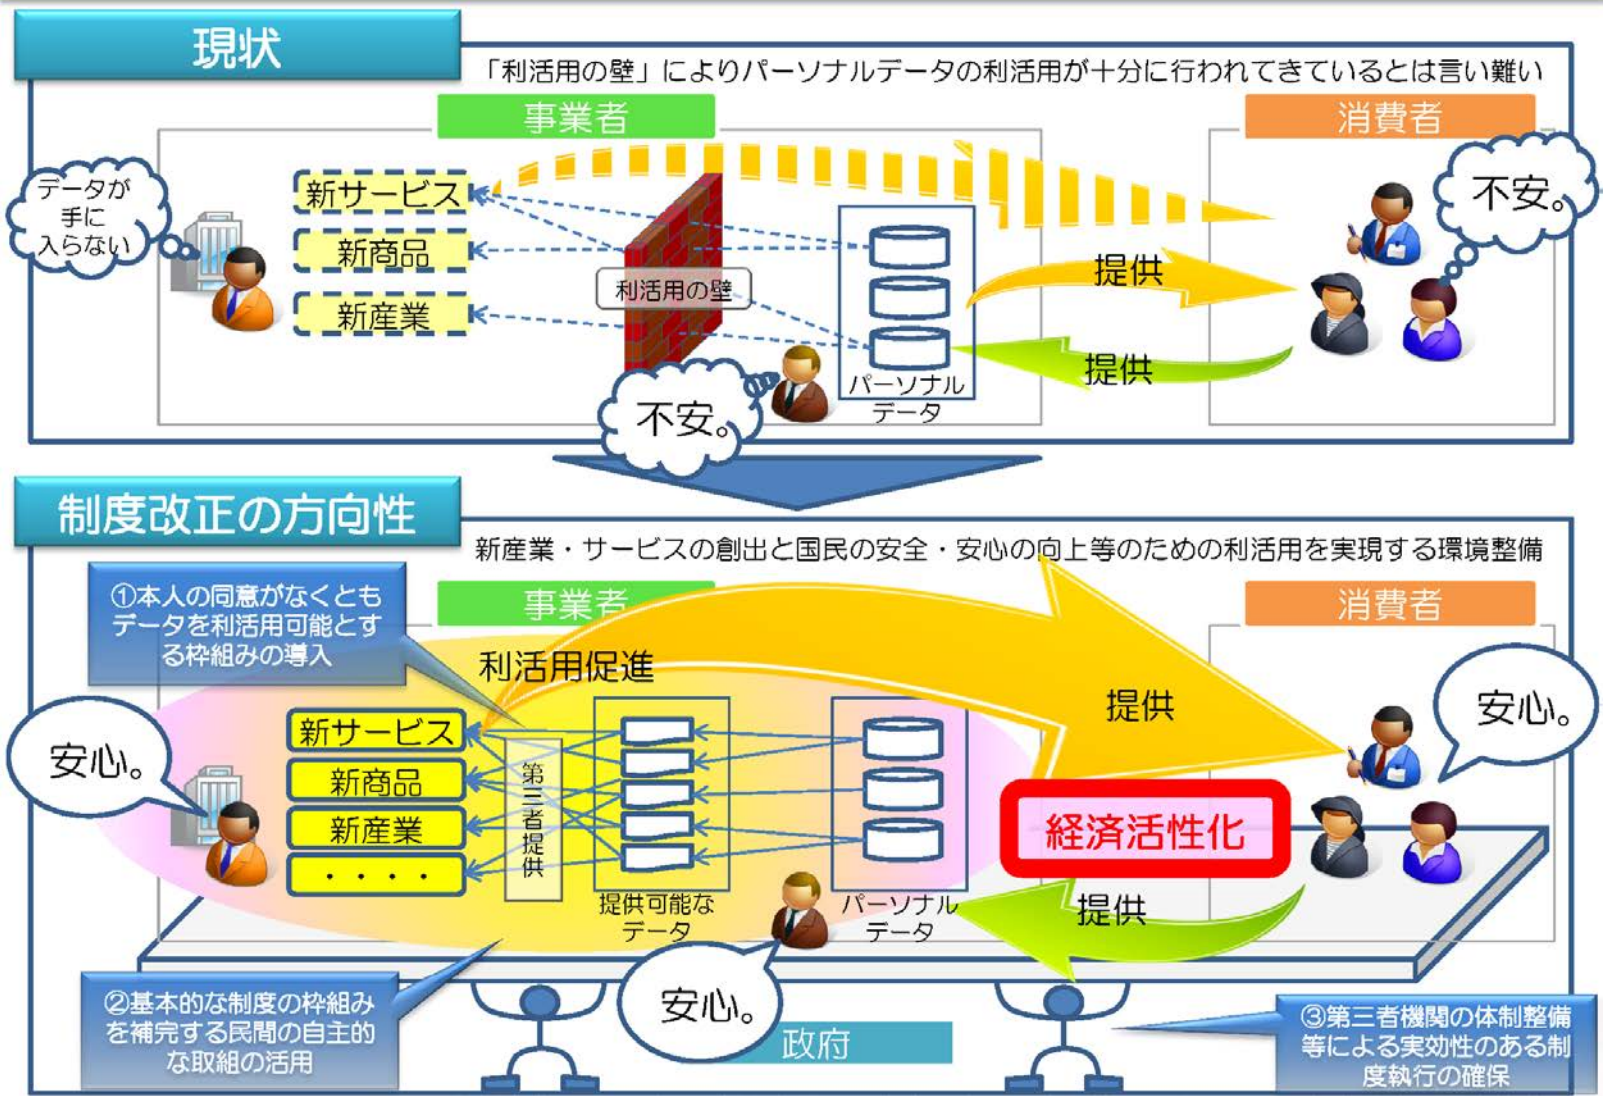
現状

「利活用の壁」によりパーソナルデータの利活用が十分に行われてきているとは言い難い

事業者

消費者

データが手に入らない

新サービス

新商品

新産業

利活用の壁

不安。

提供

提供

パーソナルデータ

不安。

制度改正の方向性

新産業・サービスの創出と国民の安全・安心の向上等のための利活用を実現する環境整備

①本人の同意がなくともデータを利活用可能とする枠組みの導入

事業者

消費者

利活用促進

提供

安心。

安心。

新サービス

新商品

新産業

・・・・

第三者提供

提供可能なデータ

パーソナルデータ

経済活性化

提供

②基本的な制度の枠組みを補完する民間の自主的な取組の活用

安心。

政府

③第三者機関の体制整備等による実効性のある制度執行の確保